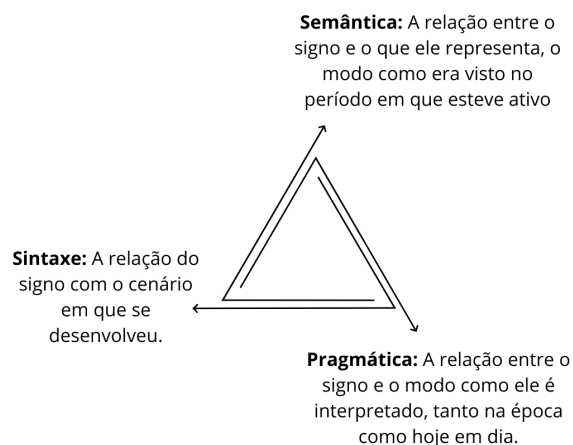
**Semântica:** A relação entre o signo e o que ele representa, o modo como era visto no período em que esteve ativo

**Sintaxe:** A relação do signo com o cenário em que se desenvolveu.

**Pragmática:** A relação entre o signo e o modo como ele é interpretado, tanto na época como hoje em dia.